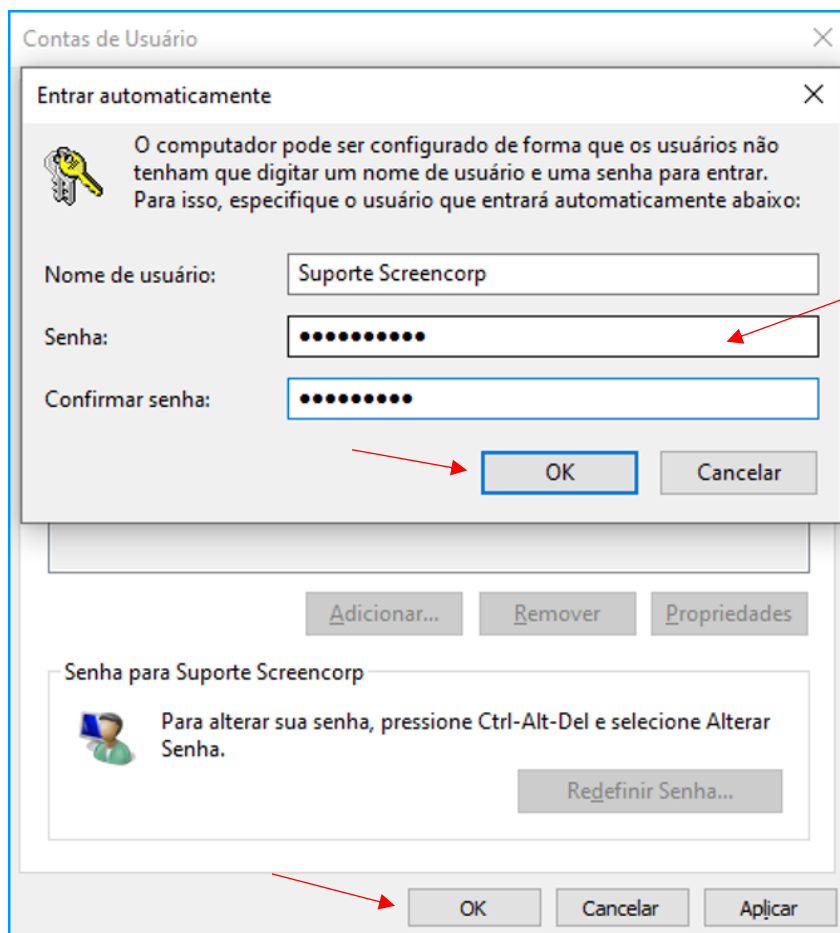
Contas de Usuário

Entrar automaticamente

O computador pode ser configurado de forma que os usuários não tenham que digitar um nome de usuário e uma senha para entrar. Para isso, especifique o usuário que entrará automaticamente abaixo:

Nome de usuário: Suporte Screencorp

Senha: ●●●●●●●●●●

Confirmar senha: ●●●●●●●●●

OK Cancelar

Adicionar... Remover Propriedades

Senha para Suporte Screencorp

Para alterar sua senha, pressione Ctrl-Alt-Del e selecione Alterar Senha.

Redefinir Senha...

OK Cancelar Aplicar